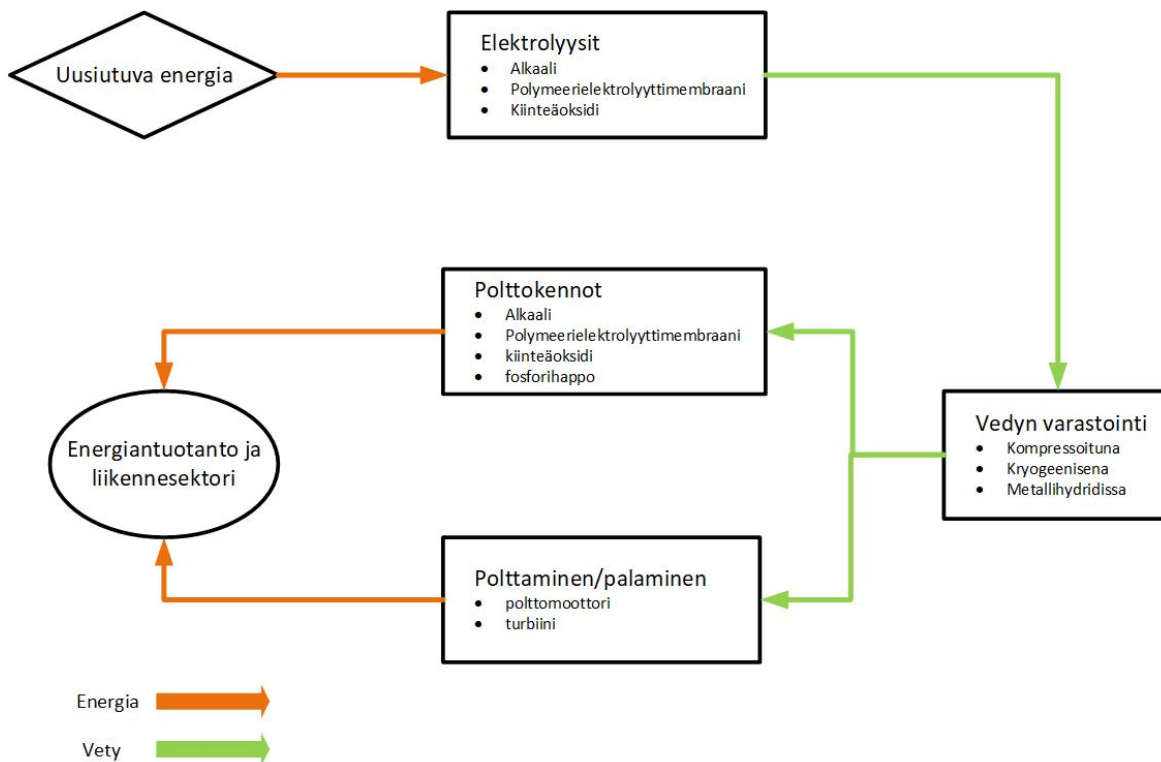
Uusiutuva energia

Elektrolyysit
- Alkaali
- Polymeerielektrolyyttimembraani
- Kiinteäoksidi

Polttokennot
- Alkaali
- Polymeerielektrolyyttimembraani
- kiinteäoksidi
- fosforihappo

Energiantuotanto ja liikennesektori

Vedyn varastointi
- Kompressoituna
- Kryogeenisena
- Metallihydridissä

Polttaminen/palaminen
- polttomoottori
- turbiini

Energia

Vety